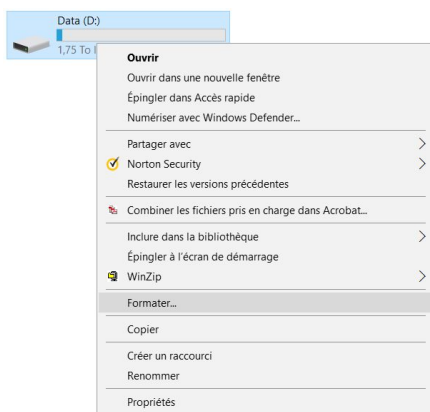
Data (D:)

1,75 To l

Ouvrir
Ouvrir dans une nouvelle fenêtre
Épingler dans Accès rapide
Numériser avec Windows Defender...

Partager avec
Norton Security
Restaurer les versions précédentes

Combiner les fichiers pris en charge dans Acrobat...

Inclure dans la bibliothèque
Épingler à l'écran de démarrage
WinZip

Formater...

Copier

Créer un raccourci
Renommer

Propriétés